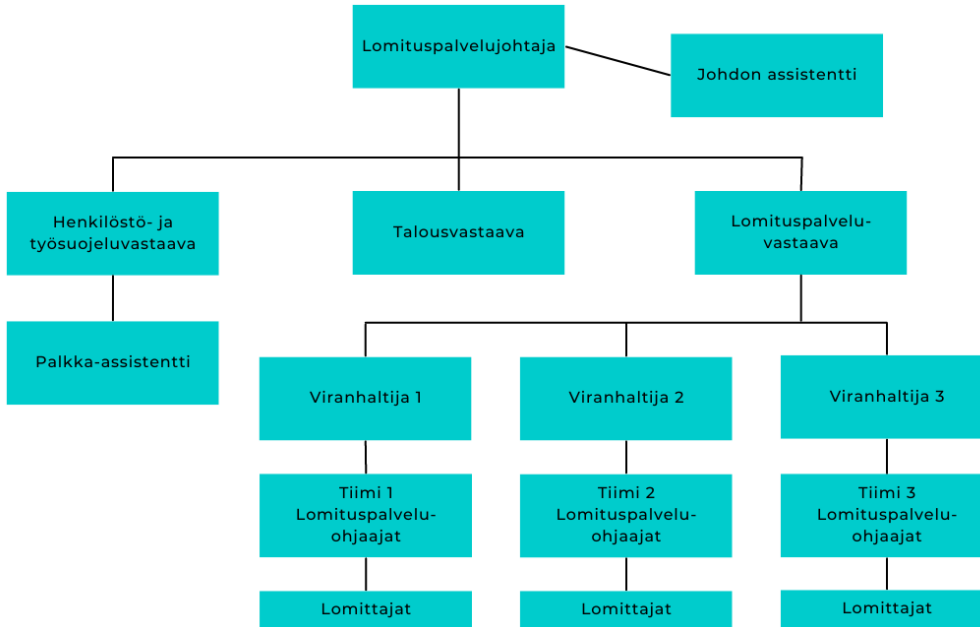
Lomituspalvelujohtaja

Johdon assistentti

Henkilöstö- ja työsuojeluvastaava

Talousvastaava

Lomituspalveluvastaava

Palkka-assistentti

Viranhaltija 1

Viranhaltija 2

Viranhaltija 3

Tiimi 1 Lomituspalveluohjaajat

Tiimi 2 Lomituspalveluohjaajat

Tiimi 3 Lomituspalveluohjaajat

Lomittajat

Lomittajat

Lomittajat